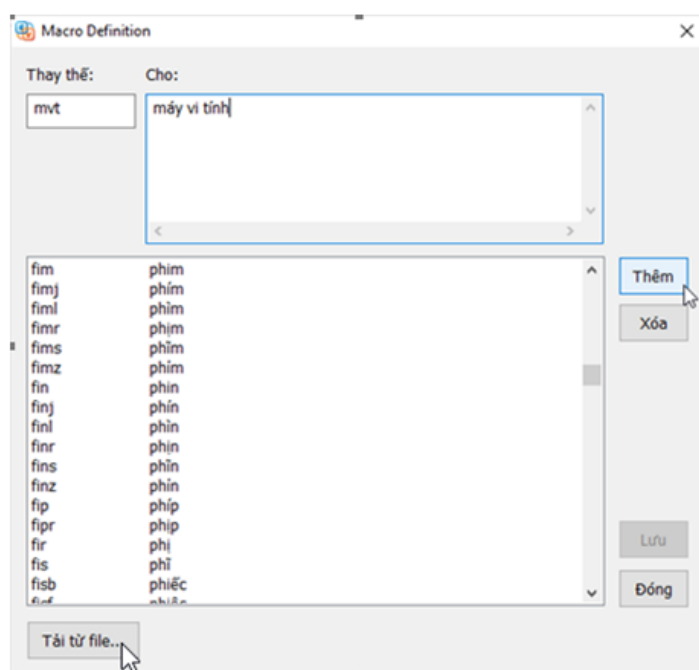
Macro Definition

Thay thế:
Cho:

mvt
máy vi tính

| | |
|---|---|
| fim | phim |
| fimj | phím |
| fiml | phìm |
| fimr | phịm |
| fims | phĩm |
| fimz | phỉm |
| fin | phin |
| finj | phín |
| finl | phìn |
| finr | phịn |
| fins | phĩn |
| finz | phỉn |
| fip | phíp |
| fipr | phịp |
| fir | phị |
| fis | phĩ |
| fisb | phiếc |
| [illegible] | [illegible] |

Thêm
Xóa
Lưu
Đóng
Tải từ file...